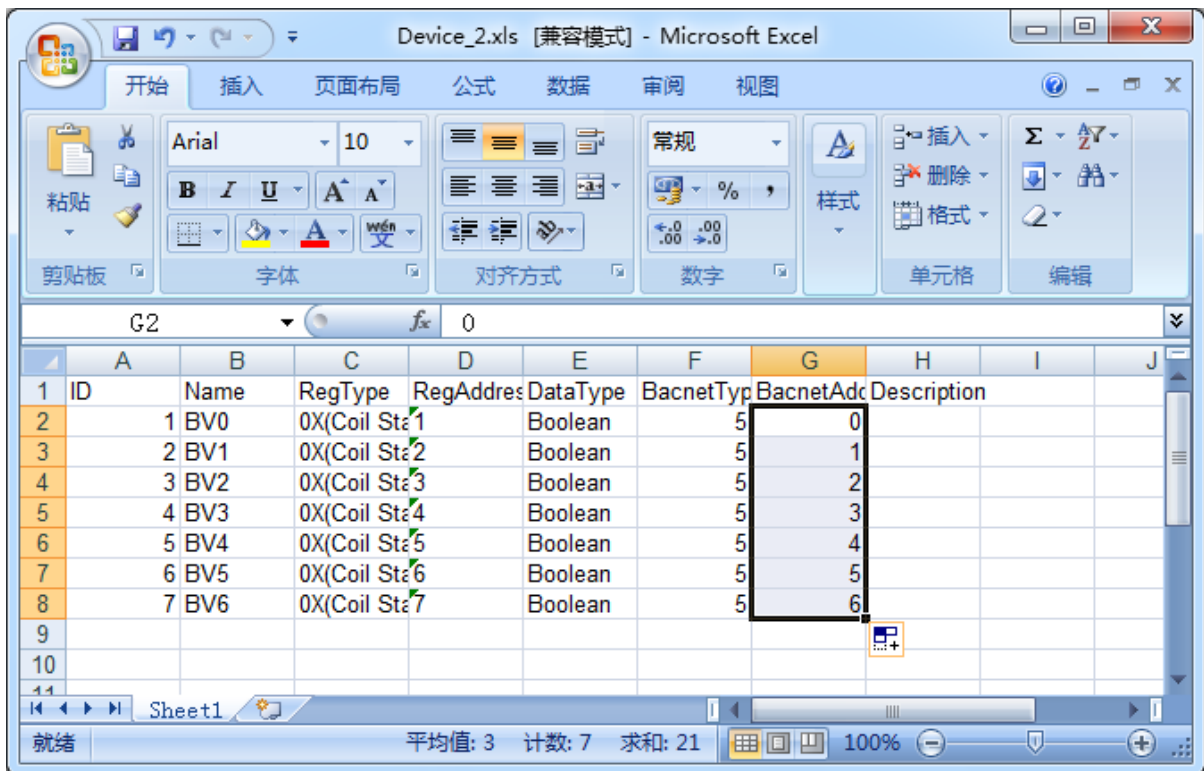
Device_2.xls [兼容模式] - Microsoft Excel

开始 插入 页面布局 公式 数据 审阅 视图

粘贴 Arial 10 B I U A A 常规 % , 样式 插入 删除 格式 Σ

剪贴板 字体 对齐方式 数字 单元格 编辑

G2 $f_x$ 0

| | A | B | C | D | E | F | G | H | I | J |
|---|---|---|---|---|---|---|---|---|---|---|
| 1 | ID | Name | RegType | RegAddres | DataType | BacnetTyp | BacnetAdc | Description | | |
| 2 | 1 | BV0 | 0X(Coil Sta | 1 | Boolean | 5 | 0 | | | |
| 3 | 2 | BV1 | 0X(Coil Sta | 2 | Boolean | 5 | 1 | | | |
| 4 | 3 | BV2 | 0X(Coil Sta | 3 | Boolean | 5 | 2 | | | |
| 5 | 4 | BV3 | 0X(Coil Sta | 4 | Boolean | 5 | 3 | | | |
| 6 | 5 | BV4 | 0X(Coil Sta | 5 | Boolean | 5 | 4 | | | |
| 7 | 6 | BV5 | 0X(Coil Sta | 6 | Boolean | 5 | 5 | | | |
| 8 | 7 | BV6 | 0X(Coil Sta | 7 | Boolean | 5 | 6 | | | |
| 9 | | | | | | | | | | |
| 10 | | | | | | | | | | |

Sheet1

就绪 平均值: 3 计数: 7 求和: 21 100%